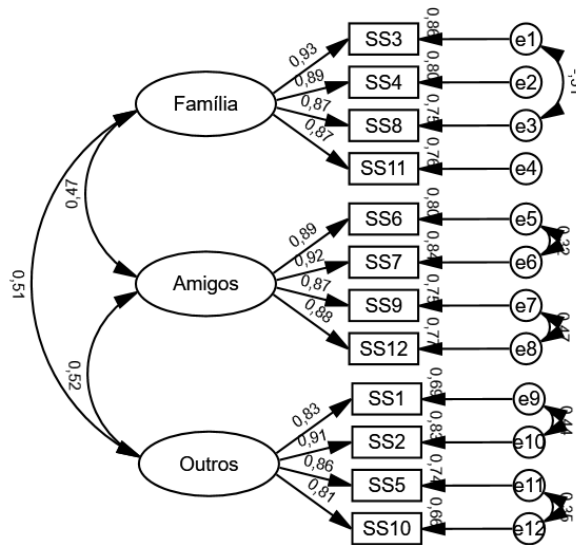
Família
Amigos
Outros
0,47
0,51
0,52
0,93
0,89
0,87
0,87
0,89
0,92
0,87
0,88
0,83
0,91
0,86
0,81
SS3
SS4
SS8
SS11
SS6
SS7
SS9
SS12
SS1
SS2
SS5
SS10
0,86
0,80
0,75
0,76
0,80
0,84
0,75
0,77
0,69
0,83
0,74
0,66
e1
e2
e3
e4
e5
e6
e7
e8
e9
e10
e11
e12
-,31
0,32
0,47
0,44
0,35